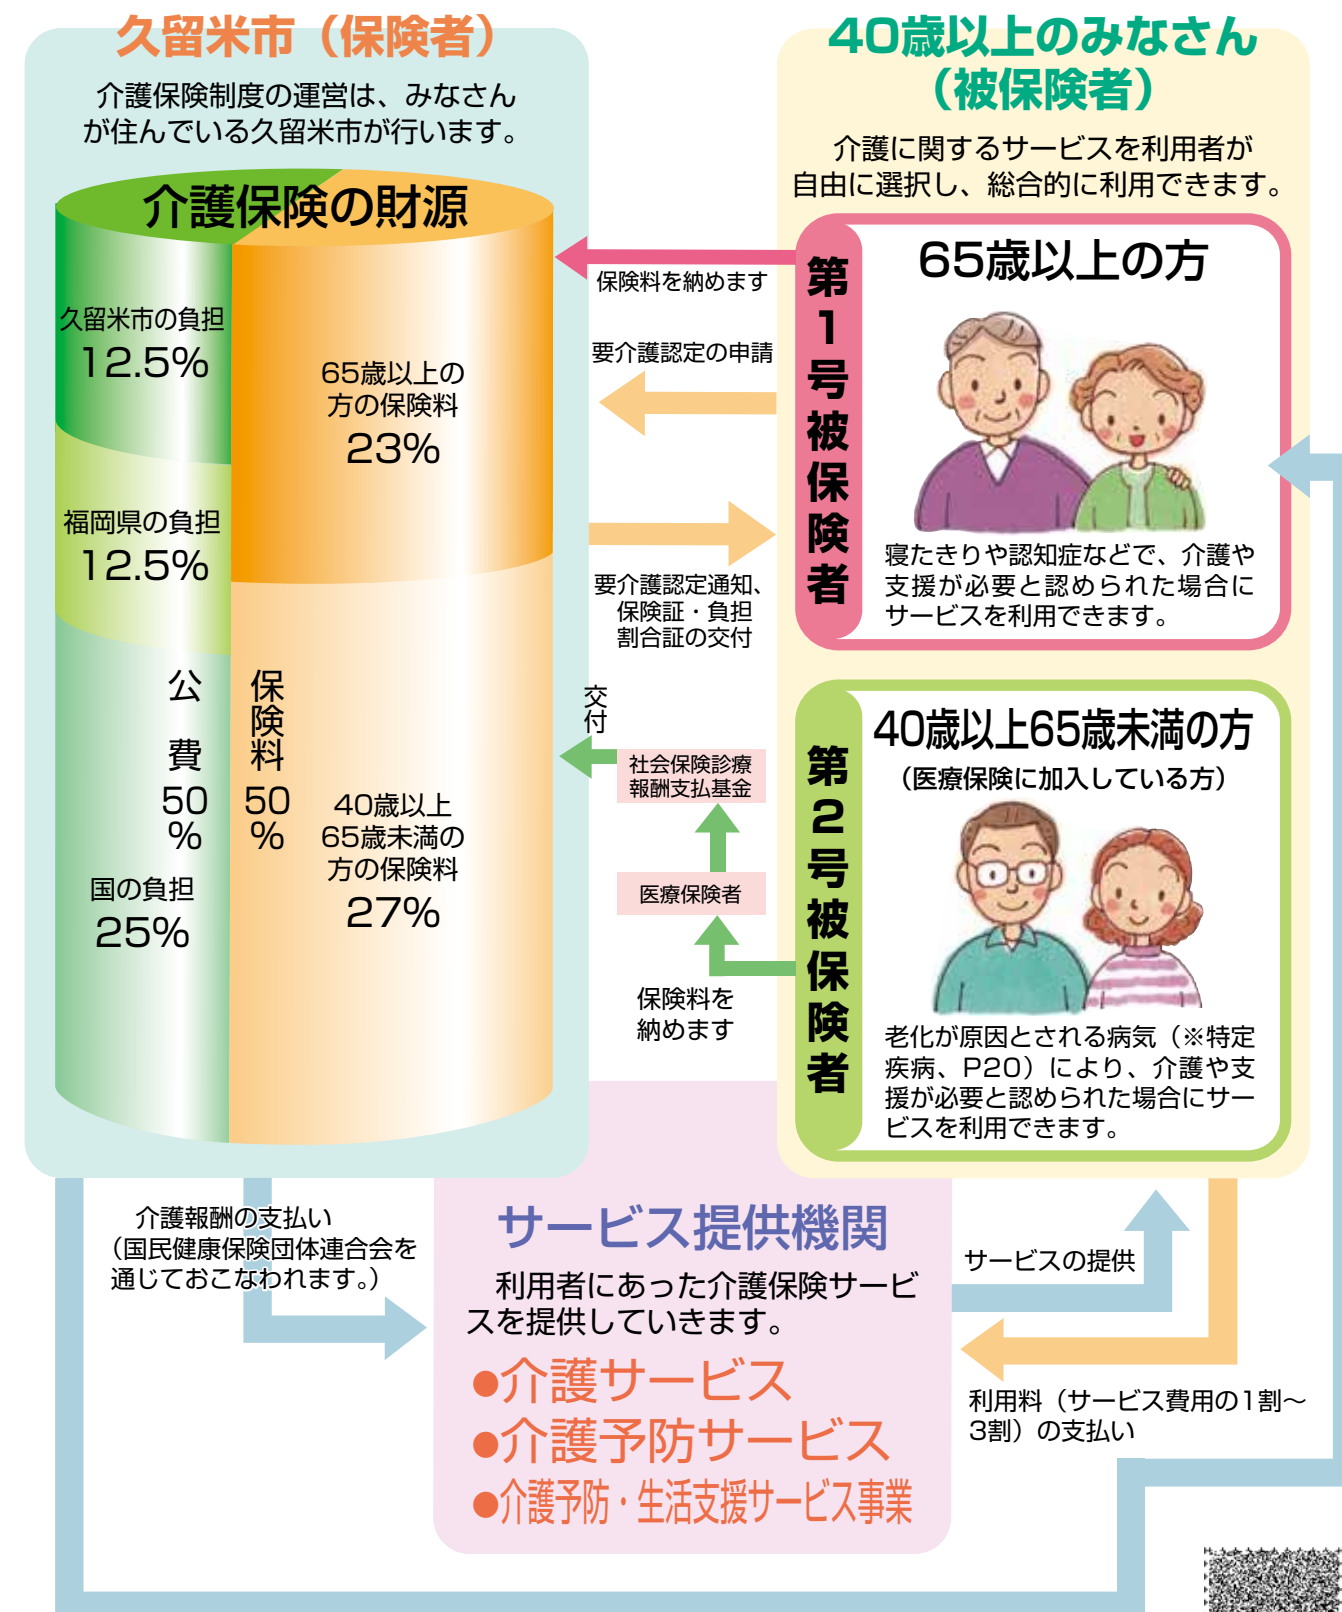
久留米市（保険者）

介護保険制度の運営は、みなさんが住んでいる久留米市が行います。

介護保険の財源

久留米市の負担
12.5%

福岡県の負担
12.5%

公費50%

国の負担
25%

保険料50%

65歳以上の方の保険料
23%

40歳以上65歳未満の方の保険料
27%

40歳以上のみなさん（被保険者）

介護に関するサービスを利用者が自由に選択し、総合的に利用できます。

保険料を納めます

要介護認定の申請

要介護認定通知、保険証・負担割合証の交付

交付

社会保険診療報酬支払基金

医療保険者

保険料を納めます

第1号被保険者

65歳以上の方

寝たきりや認知症などで、介護や支援が必要と認められた場合にサービスを利用できます。

第2号被保険者

40歳以上65歳未満の方
（医療保険に加入している方）

老化が原因とされる病気（※特定疾病、P20）により、介護や支援が必要と認められた場合にサービスを利用できます。

介護報酬の支払い
（国民健康保険団体連合会を通じておこなわれます。）

サービス提供機関

利用者にあった介護保険サービスを提供していきます。

●介護サービス
●介護予防サービス
●介護予防・生活支援サービス事業

サービスの提供

利用料（サービス費用の1割〜3割）の支払い